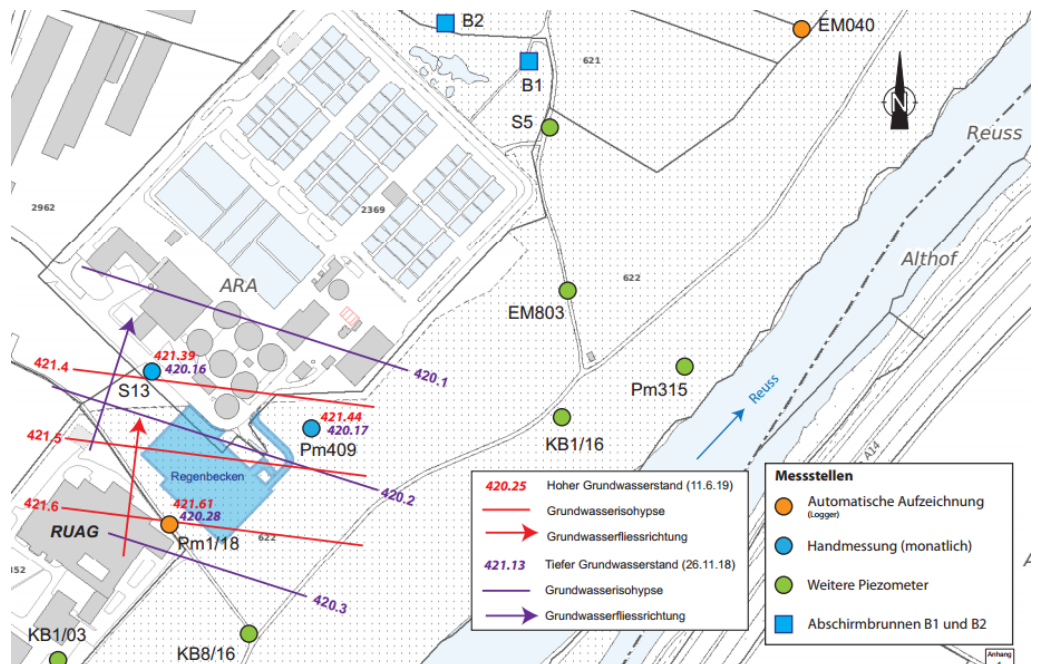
B2
EM040
621
B1
N
S5
Reuss
2962
2369
Althof
622
ARA
EM803
421.39
420.16
421.4
420.1
S13
Pm315
Reuss
421.44
420.17
KB1/16
421.5
Pm409
Regenbecken
420.2
421.6
421.61
420.28
RUAG
Pm1/18
622
420.3
152
KB1/03
KB8/16

420.25 Hoher Grundwasserstand (11.6.19)
Grundwasserisohypse
Grundwasserfliessrichtung
421.13 Tiefer Grundwasserstand (26.11.18)
Grundwasserisohypse
Grundwasserfliessrichtung

Messstellen
Automatische Aufzeichnung (Logger)
Handmessung (monatlich)
Weitere Piezometer
Abschirmbrunnen B1 und B2

A14
Anhang